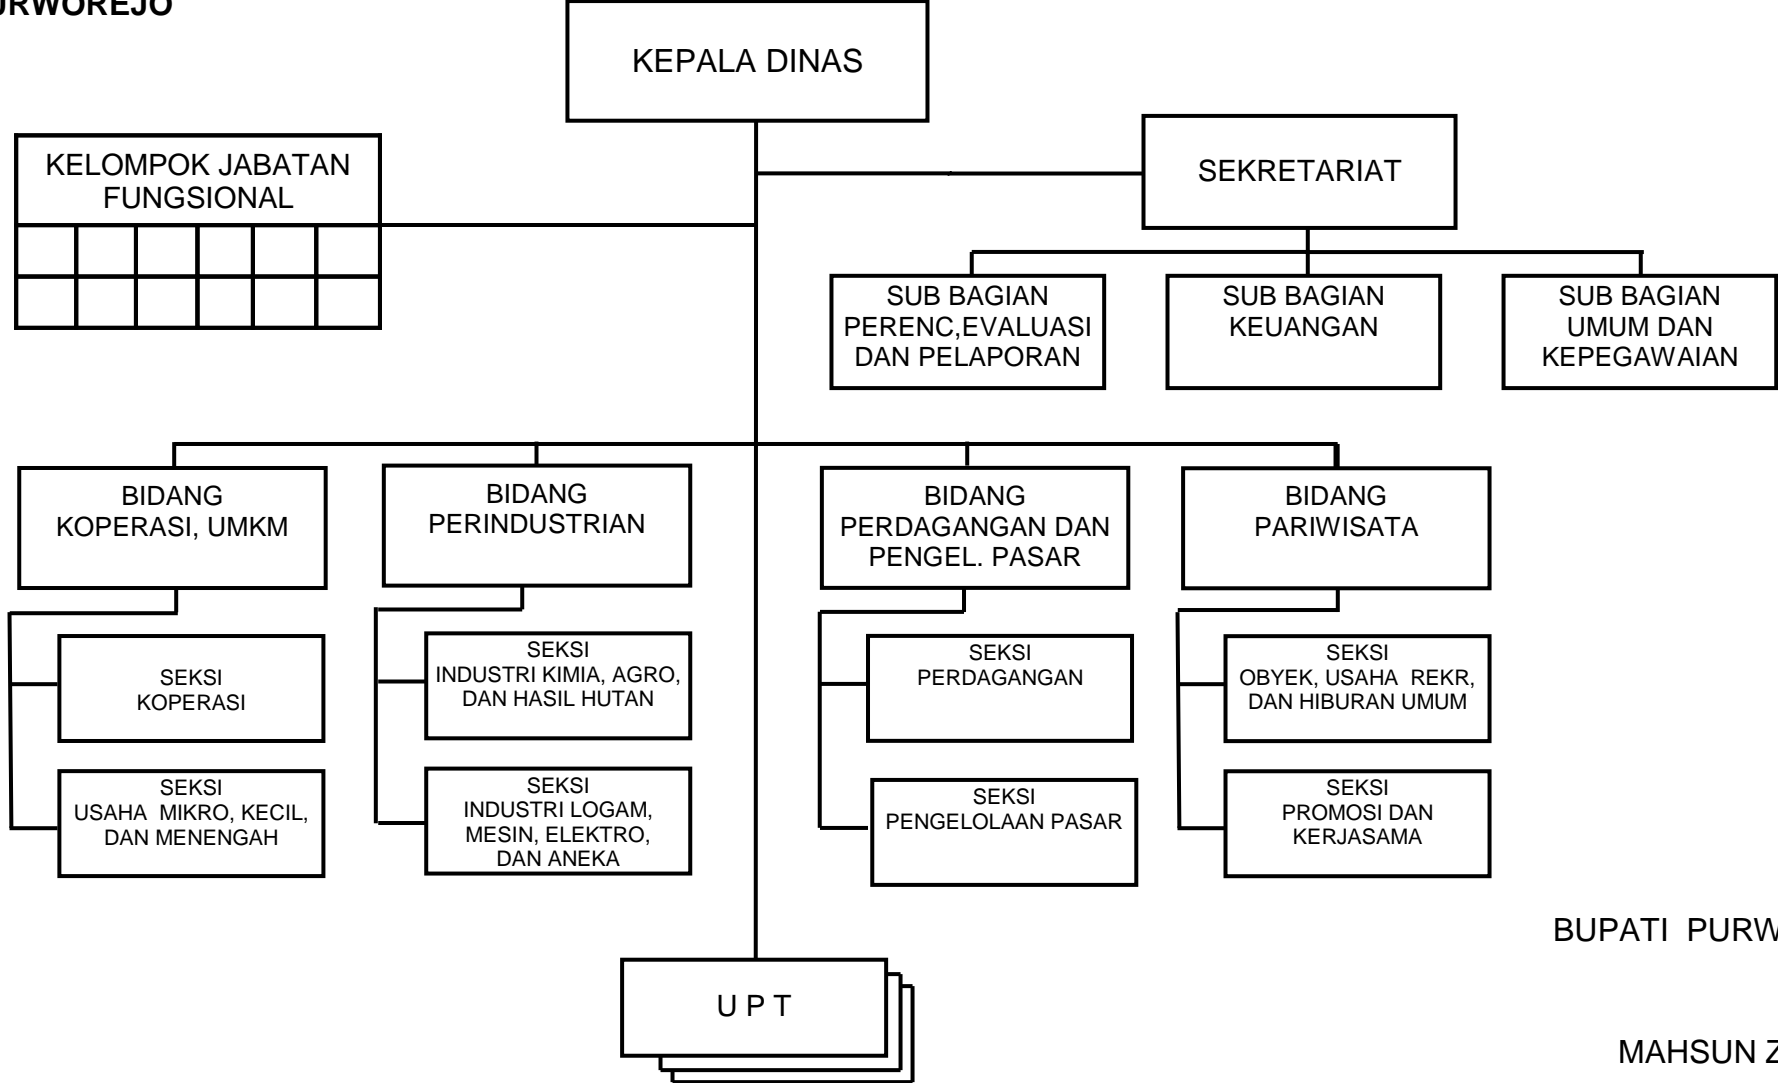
URWOREJO

KEPALA DINAS

KELOMPOK JABATAN FUNGSIONAL

SEKRETARIAT

SUB BAGIAN PERENC,EVALUASI DAN PELAPORAN

SUB BAGIAN KEUANGAN

SUB BAGIAN UMUM DAN KEPEGAWAIAN

BIDANG KOPERASI, UMKM

SEKSI KOPERASI

SEKSI USAHA MIKRO, KECIL, DAN MENENGAH

BIDANG PERINDUSTRIAN

SEKSI INDUSTRI KIMIA, AGRO, DAN HASIL HUTAN

SEKSI INDUSTRI LOGAM, MESIN, ELEKTRO, DAN ANEKA

BIDANG PERDAGANGAN DAN PENGEL. PASAR

SEKSI PERDAGANGAN

SEKSI PENGELOLAAN PASAR

BIDANG PARIWISATA

SEKSI OBYEK, USAHA REKR, DAN HIBURAN UMUM

SEKSI PROMOSI DAN KERJASAMA

U P T

BUPATI PURW

MAHSUN Z